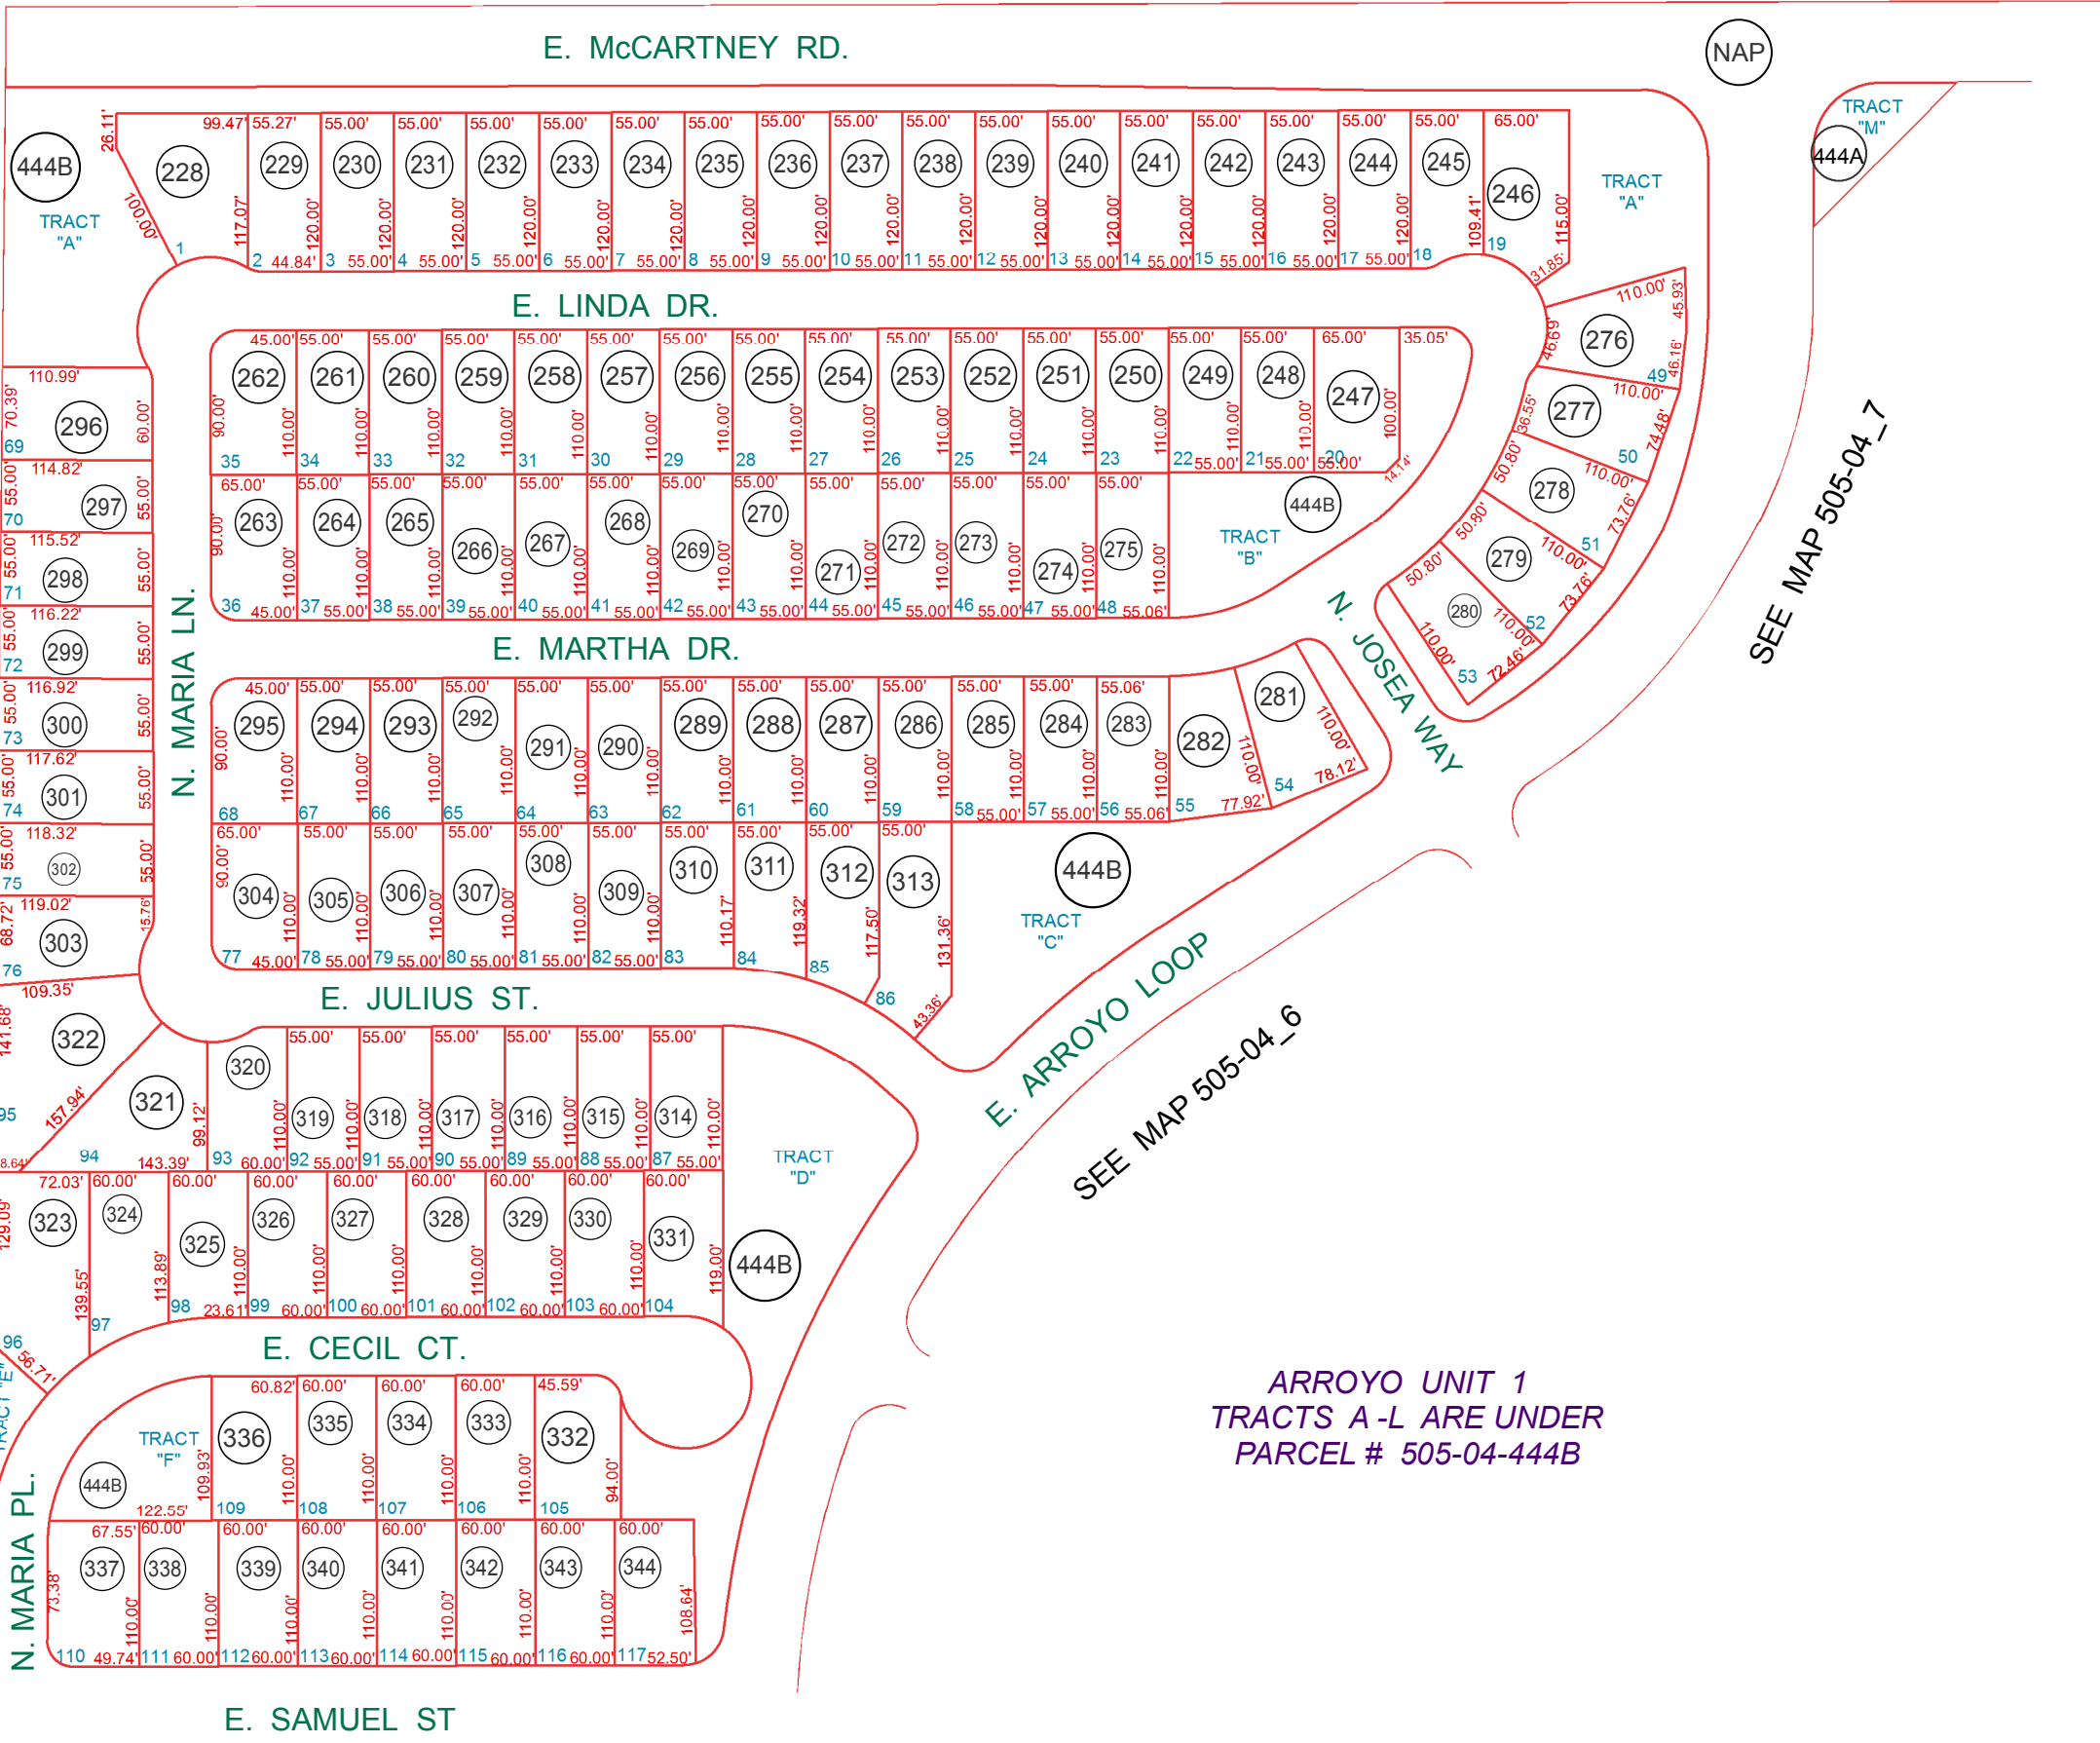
E. McCARTNEY RD.

NAP

TRACT "M"
444A

444B
TRACT "A"

26.11' 99.47' 55.27' 55.00' 55.00' 55.00' 55.00' 55.00' 55.00' 55.00' 55.00' 55.00' 55.00' 55.00' 55.00' 55.00' 55.00' 55.00' 55.00' 65.00'

228 229 230 231 232 233 234 235 236 237 238 239 240 241 242 243 244 245 246

TRACT "A"

100.00' 117.07' 120.00' 120.00' 120.00' 120.00' 120.00' 120.00' 120.00' 120.00' 120.00' 120.00' 120.00' 120.00' 120.00' 120.00' 120.00' 120.00' 109.41' 115.00'

1 2 44.84' 3 55.00' 4 55.00' 5 55.00' 6 55.00' 7 55.00' 8 55.00' 9 55.00' 10 55.00' 11 55.00' 12 55.00' 13 55.00' 14 55.00' 15 55.00' 16 55.00' 17 55.00' 18 19 31.85'

E. LINDA DR.

110.00' 45.93' 276 46.59' 49 46.16'
277 36.55' 110.00' 50 74.48'
278 50.80' 110.00' 73.76'
279 50.90' 51 110.00'
280 50.80' 110.00' 52 110.00' 73.76' 53 72.46'

45.00' 55.00' 55.00' 55.00' 55.00' 55.00' 55.00' 55.00' 55.00' 55.00' 55.00' 55.00' 55.00' 55.00' 55.00' 65.00' 35.05'

262 261 260 259 258 257 256 255 254 253 252 251 250 249 248 247

90.00' 110.00' 110.00' 110.00' 110.00' 110.00' 110.00' 110.00' 110.00' 110.00' 110.00' 110.00' 110.00' 110.00' 110.00' 110.00' 100.00'

35 34 33 32 31 30 29 28 27 26 25 24 23 22 55.00' 21 55.00' 20 55.00' 14.14'

65.00' 55.00' 55.00' 55.00' 55.00' 55.00' 55.00' 55.00' 55.00' 55.00' 55.00' 55.00' 55.00'

263 264 265 266 267 268 269 270 271 272 273 274 275

444B
TRACT "B"

90.00' 110.00' 110.00' 110.00' 110.00' 110.00' 110.00' 110.00' 110.00' 110.00' 110.00' 110.00' 110.00' 110.00'

36 45.00' 37 55.00' 38 55.00' 39 55.00' 40 55.00' 41 55.00' 42 55.00' 43 55.00' 44 55.00' 45 55.00' 46 55.00' 47 55.00' 48 55.06'

110.99' 70.39' 296 60.00' 69
114.82' 55.00' 297 55.00' 70
115.52' 55.00' 298 55.00' 71
116.22' 55.00' 299 55.00' 72
116.92' 55.00' 300 55.00' 73
117.62' 55.00' 301 55.00' 74
118.32' 55.00' 302 55.00' 75
119.02' 68.72' 303 15.76' 76

N. MARIA LN.

E. MARTHA DR.

N. JOSEA WAY

45.00' 55.00' 55.00' 55.00' 55.00' 55.00' 55.00' 55.00' 55.00' 55.00' 55.00' 55.00' 55.06'

295 294 293 292 291 290 289 288 287 286 285 284 283 282 281

90.00' 110.00' 110.00' 110.00' 110.00' 110.00' 110.00' 110.00' 110.00' 110.00' 110.00' 110.00' 110.00' 110.00' 110.00' 110.00'

68 67 66 65 64 63 62 61 60 59 58 55.00' 57 55.00' 56 55.06' 55 77.92' 54 78.12'

65.00' 55.00' 55.00' 55.00' 55.00' 55.00' 55.00' 55.00' 55.00' 55.00'

304 305 306 307 308 309 310 311 312 313

444B
TRACT "C"

90.00' 110.00' 110.00' 110.00' 110.00' 110.00' 110.00' 110.17' 119.32' 117.50' 131.36'

77 45.00' 78 55.00' 79 55.00' 80 55.00' 81 55.00' 82 55.00' 83 84 85 86 43.36'

E. JULIUS ST.

E. ARROYO LOOP

SEE MAP 505-04_7

SEE MAP 505-04_6

109.35' 141.68' 322
321 157.94' 95 94 143.39' 8.64'
320 99.12' 93 60.00'

55.00' 55.00' 55.00' 55.00' 55.00' 55.00'
319 318 317 316 315 314
110.00' 110.00' 110.00' 110.00' 110.00' 110.00' 110.00'
92 55.00' 91 55.00' 90 55.00' 89 55.00' 88 55.00' 87 55.00'

TRACT "D"

72.03' 60.00' 60.00' 60.00' 60.00' 60.00' 60.00' 60.00' 60.00'
323 324 325 326 327 328 329 330 331
444B
129.09' 139.55' 113.89' 110.00' 110.00' 110.00' 110.00' 110.00' 110.00' 119.00'
97 98 23.61' 99 60.00' 100 60.00' 101 60.00' 102 60.00' 103 60.00' 104

96 56.71'
TRACT "E"

E. CECIL CT.

60.82' 60.00' 60.00' 60.00' 45.59'
TRACT "F"
444B
336 335 334 333 332
109.93' 110.00' 110.00' 110.00' 110.00' 94.00'
122.55' 109 108 107 106 105

ARROYO UNIT 1
TRACTS A -L ARE UNDER
PARCEL # 505-04-444B

67.55' 60.00' 60.00' 60.00' 60.00' 60.00' 60.00' 60.00'
337 338 339 340 341 342 343 344
73.38' 110.00' 110.00' 110.00' 110.00' 110.00' 110.00' 110.00' 108.64'
110 49.74' 111 60.00' 112 60.00' 113 60.00' 114 60.00' 115 60.00' 116 60.00' 117 52.50'

N. MARIA PL.

E. SAMUEL ST